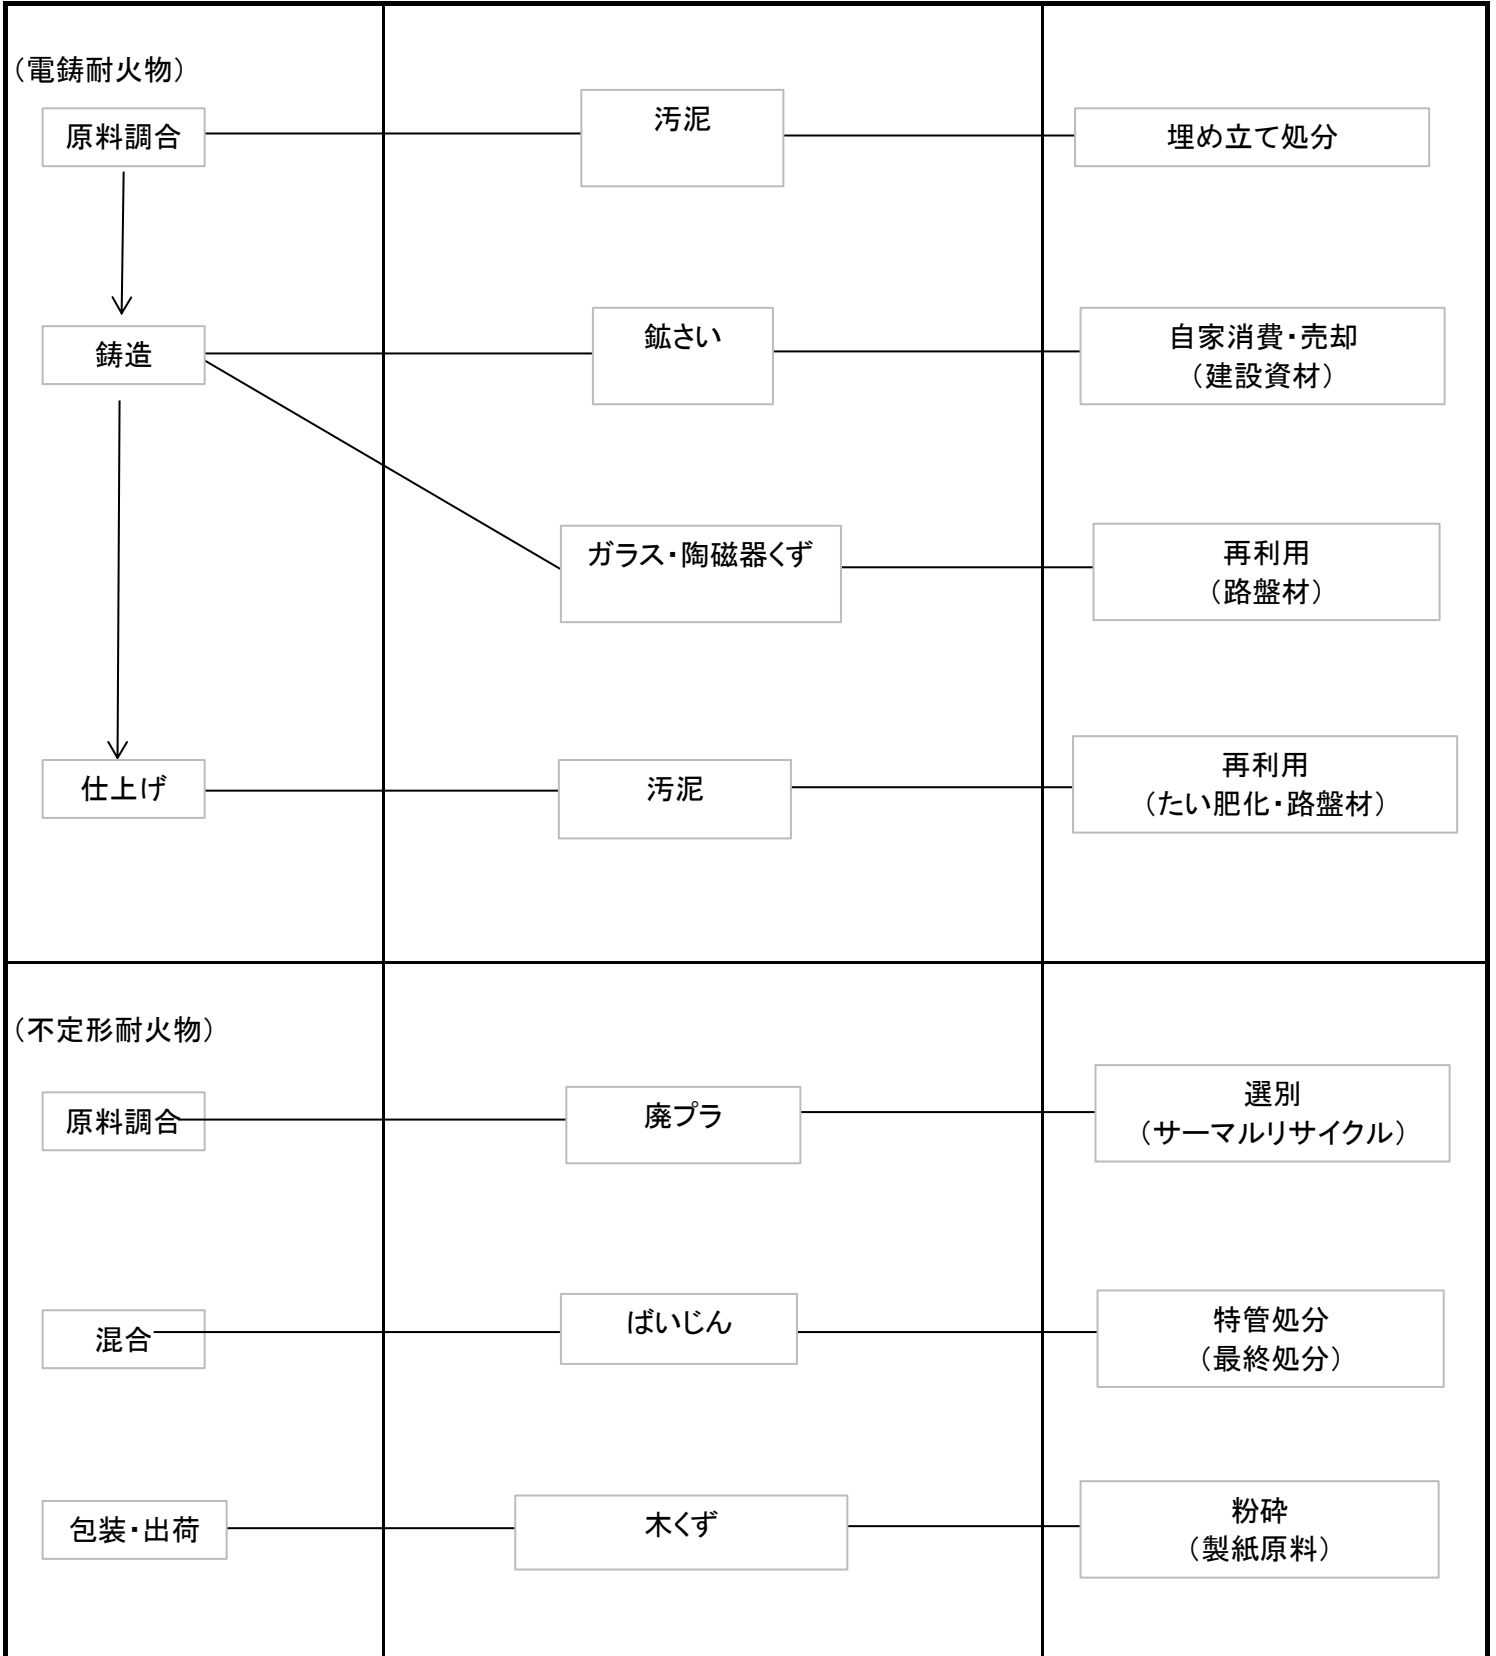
（電鋳耐火物）

原料調合

汚泥

埋め立て処分

鋳造

鉱さい

自家消費・売却
（建設資材）

ガラス・陶磁器くず

再利用
（路盤材）

仕上げ

汚泥

再利用
（たい肥化・路盤材）

（不定形耐火物）

原料調合

廃プラ

選別
（サーマルリサイクル）

混合

ばいじん

特管処分
（最終処分）

包装・出荷

木くず

粉砕
（製紙原料）